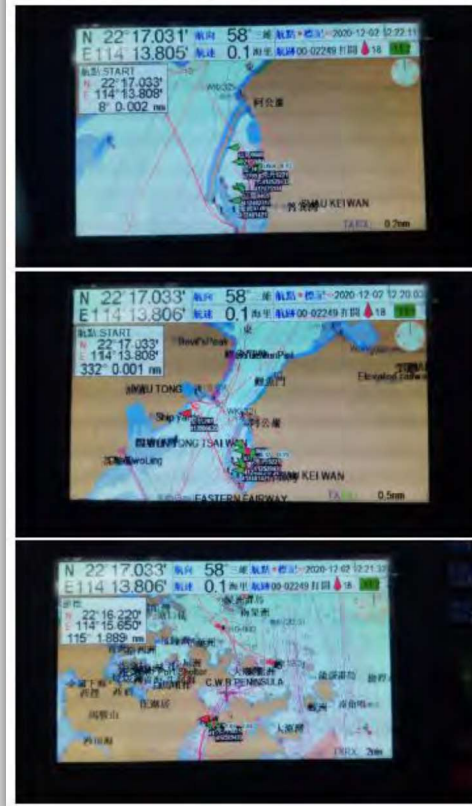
N 22°17.031' 航向 58° 航點 • 標記 • 2020-12-02 12:22:11
E114°13.805' 航速 0.1 海里 航跡 00-02249 打開 18 112
航點:START
N 22°17.033'
E 114°13.808'
8° 0.002 nm
阿公巖
SAU KEI WAN
TARX 0.2nm

N 22°17.033' 航向 58° 航點 • 標記 • 2020-12-02 12:20:03
E114°13.806' 航速 0.1 海里 航跡 00-02249 打開 18 112
航點:START
N 22°17.033'
E 114°13.808'
332° 0.001 nm
Devil's Peak
鯉魚門
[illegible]U TONG
Ship
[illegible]TONG TSAI WAN
阿公巖
KEI WAN
EASTERN FAIRWAY
TARX 0.5nm

N 22°17.033' 航向 58° 航點 • 標記 • 2020-12-02 12:21:33
E114°13.806' 航速 0.1 海里 航跡 00-02249 打開 18
N 22°16.220'
E 114°15.650'
115° 1.889 nm
C.W.B PENINSULA
大浪灣
TARX 2nm